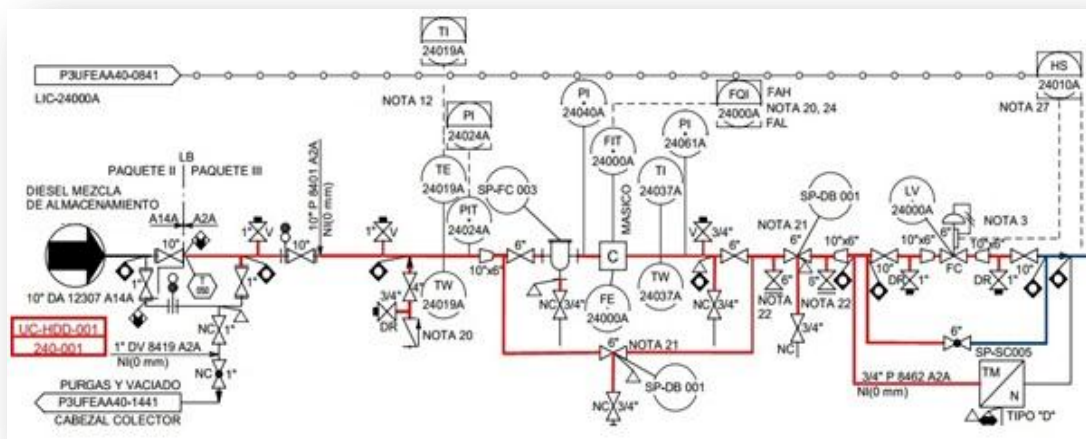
TI
24019A

P3UFEAA40-0841

LIC-24000A

HS
24010A

NOTA 12

PI
24024A

PI
24040A

FQI
24000A

FAH
NOTA 20, 24
FAL

NOTA 27

FIT
24000A

PI
24061A

MASICO

LB
PAQUETE II PAQUETE III

TE
24019A

SP-FC 003

TI
24037A

SP-DB 001

LV
24000A

DIESEL MEZCLA
DE ALMACENAMIENTO

10" P 8401 A2A
NI(0 mm)

PIT
24024A

C

NOTA 21

NOTA 3

A14A A2A

10"

1"

1"

10"

1"

6"

6"

10"x6"

10"x6"

10"x6"

6"

6"

FC

T
SS

10"x6"

3/4"

3/4"

4"

3/4"

1"

10"

10"

10" DA 12307 A14A

DR

TW
24019A

FE
24000A

TW
24037A

NC 3/4"

NC 3/4"

NOTA
22

NOTA 22

DR 1"

DR 1"

UC-HDD-001
240-001

NOTA 20

1" DV 8419 A2A
NI(0 mm)

NC 1"

NOTA 21

6"

3/4"

NC

6"

SP-SC005

NC 1"

SP-DB 001

TM

N

PURGAS Y VACIADO
P3UFEAA40-1441
CABEZAL COLECTOR

NC 3/4"

3/4" P 8462 A2A
NI(0 mm)

TIPO "D"